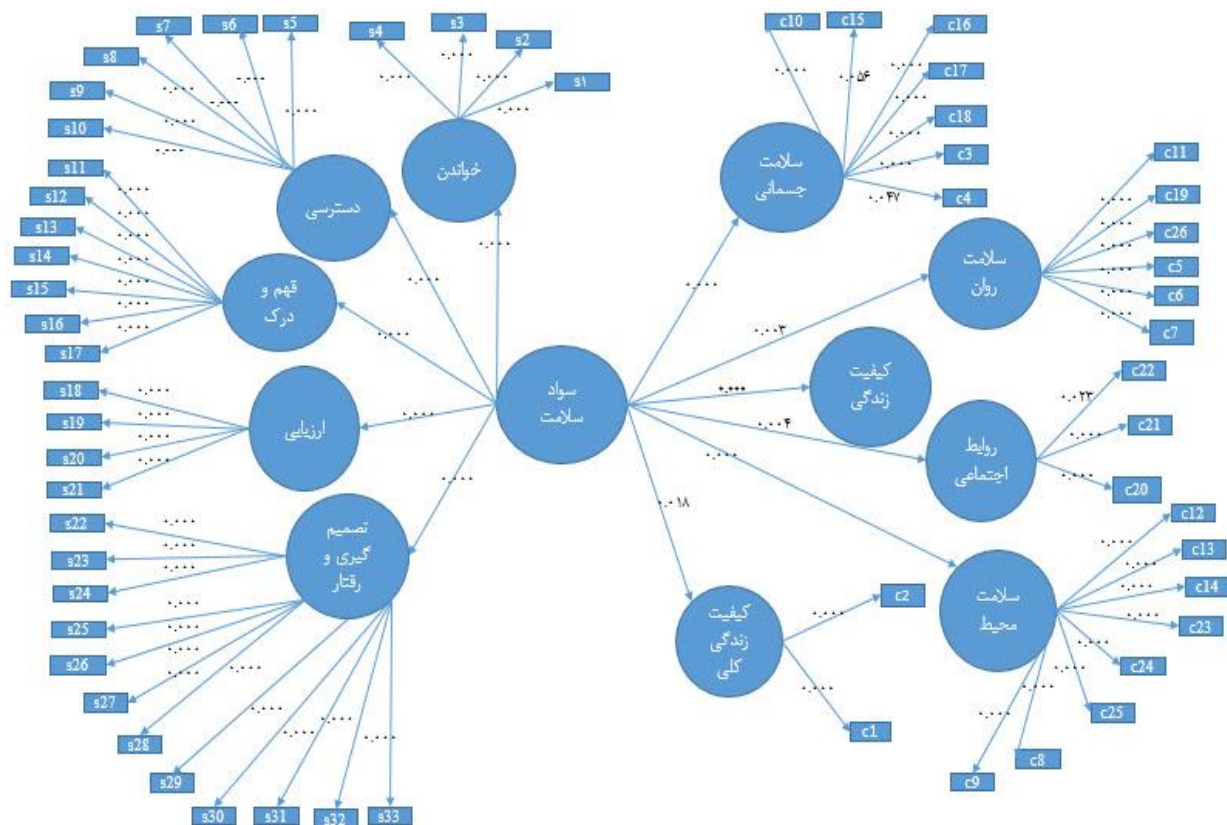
s7 s6 s5 s4 s3 s2 s1
s8 s9 s10
۰.۰۰۰ ۰.۰۰۰ ۰.۰۰۰ ۰.۰۰۰ ۰.۰۰۰ ۰.۰۰۰ ۰.۰۰۰ ۰.۰۰۰ ۰.۰۰۰ ۰.۰۰۰
خواندن
دسترسی
s11 s12 s13 s14 s15 s16 s17
۰.۰۰۰ ۰.۰۰۰ ۰.۰۰۰ ۰.۰۰۰ ۰.۰۰۰ ۰.۰۰۰ ۰.۰۰۰
فهم و درک
s18 s19 s20 s21
۰.۰۰۰ ۰.۰۰۰ ۰.۰۰۰ ۰.۰۰۰
ارزیابی
s22 s23 s24 s25 s26 s27 s28 s29 s30 s31 s32 s33
۰.۰۰۰ ۰.۰۰۰ ۰.۰۰۰ ۰.۰۰۰ ۰.۰۰۰ ۰.۰۰۰ ۰.۰۰۰ ۰.۰۰۰ ۰.۰۰۰ ۰.۰۰۰ ۰.۰۰۰ ۰.۰۰۰
تصمیم گیری و رفتار
۰.۰۰۰ ۰.۰۰۰ ۰.۰۰۰ ۰.۰۰۰ ۰.۰۰۰ ۰.۰۰۰
سواد سلامت
c10 c15 c16 c17 c18 c3 c4
۰.۰۰۰ ۰.۰۵۴ ۰.۰۰۰ ۰.۰۰۰ ۰.۰۰۰ ۰.۰۰۰ ۰.۰۴۷
سلامت جسمانی
۰.۰۰۰
c11 c19 c26 c5 c6 c7
۰.۰۰۰ ۰.۰۰۰ ۰.۰۰۰ ۰.۰۰۰ ۰.۰۰۰ ۰.۰۰۰
سلامت روان
۰.۰۰۳
کیفیت زندگی
۰.۰۰۰
۰.۰۰۴
c22 c21 c20
۰.۰۲۳ ۰.۰۰۰ ۰.۰۰۰
روابط اجتماعی
۰.۰۰۰
c12 c13 c14 c23 c24 c25 c8 c9
۰.۰۰۰ ۰.۰۰۰ ۰.۰۰۰ ۰.۰۰۰ ۰.۰۰۰ ۰.۰۰۰ ۰.۰۰۰ ۰.۰۰۰
سلامت محیط
۰.۰۱۸
کیفیت زندگی کلی
c2 c1
۰.۰۰۰ ۰.۰۰۰